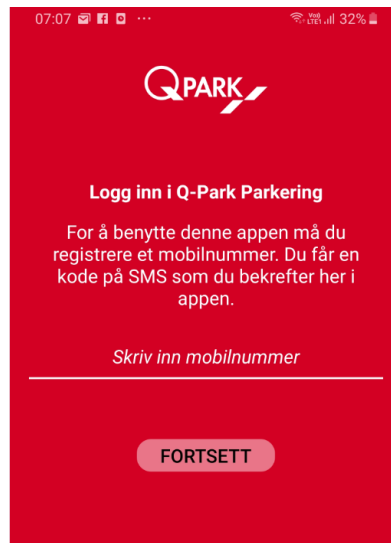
07:07 ··· Vo) LTE1 32%

Q PARK

Logg inn i Q-Park Parkering

For å benytte denne appen må du registrere et mobilnummer. Du får en kode på SMS som du bekrefter her i appen.

Skriv inn mobilnummer

FORTSETT